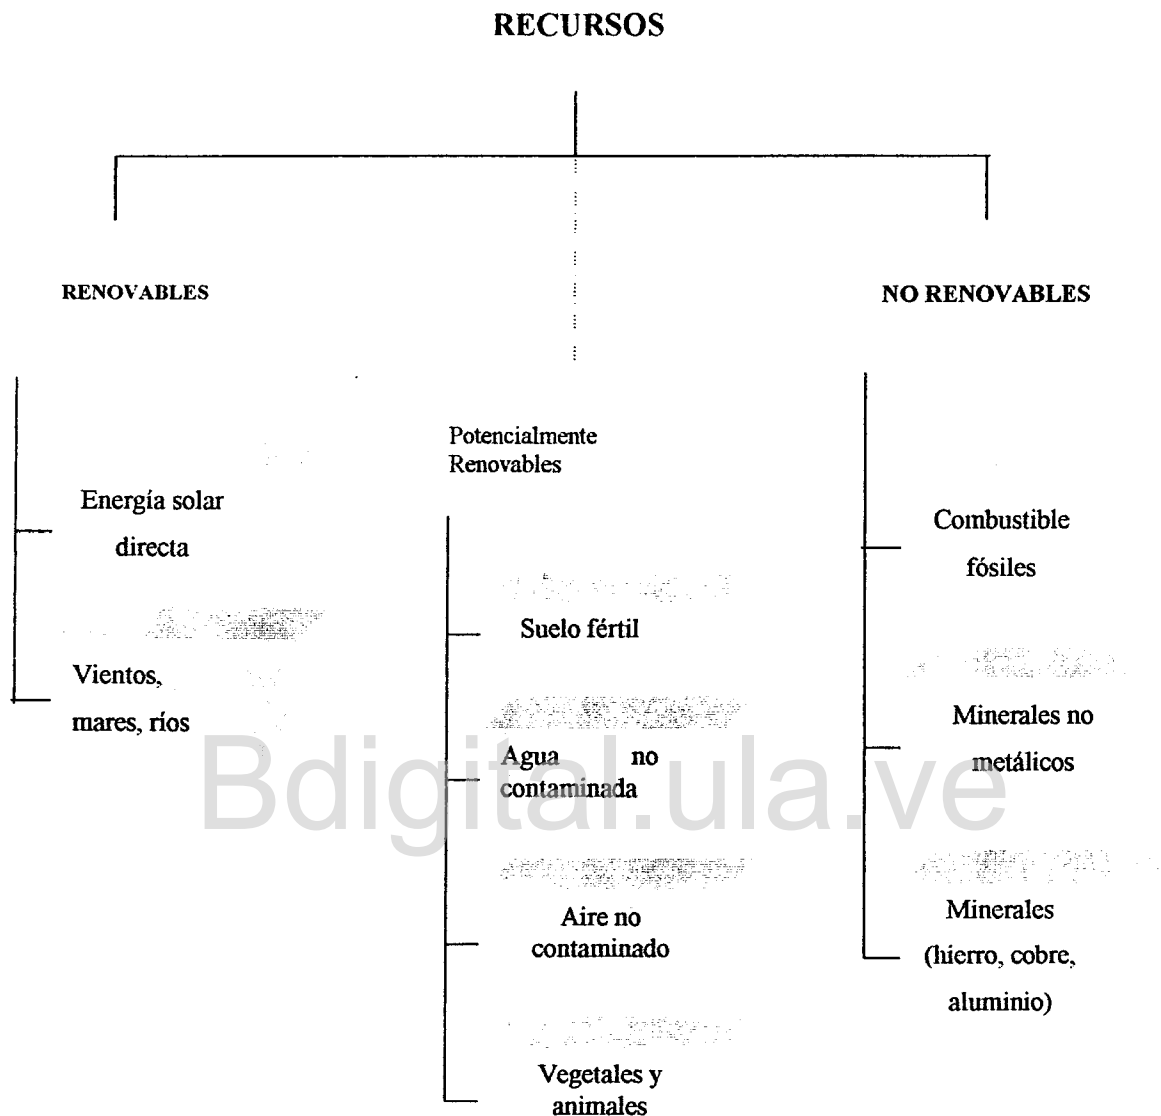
RECURSOS

RENOVABLES

Energía solar directa

Vientos, mares, ríos

Potencialmente Renovables

Suelo fértil

Agua no contaminada

Aire no contaminado

Vegetales y animales

NO RENOVABLES

Combustible fósiles

Minerales no metálicos

Minerales (hierro, cobre, aluminio)

Bdigital.ula.ve